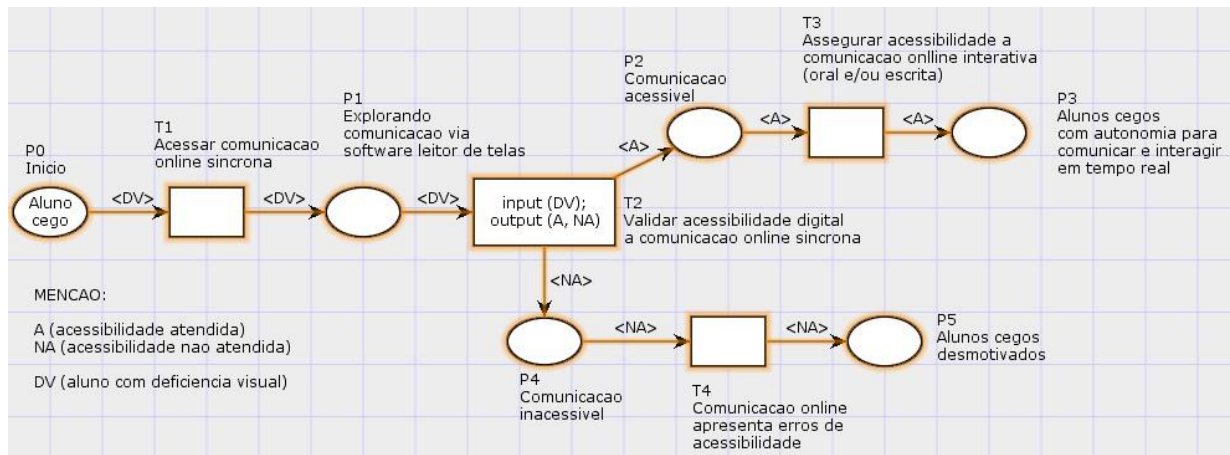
T3
Assegurar acessibilidade a comunicacao onlline interativa (oral e/ou escrita)

P2
Comunicacao acessivel

P1
Explorando comunicacao via software leitor de telas

T1
Acessar comunicacao online sincrona

P0
Inicio

Aluno cego

<DV>

<DV>

<DV>

<A>

<A>

<A>

P3
Alunos cegos com autonomia para comunicar e interagir em tempo real

input (DV);
output (A, NA)

T2
Validar acessibilidade digital a comunicacao online sincrona

<NA>

MENCAO:

A (acessibilidade atendida)
NA (acessibilidade nao atendida)

DV (aluno com deficiencia visual)

<NA>

<NA>

P5
Alunos cegos desmotivados

P4
Comunicacao inacessivel

T4
Comunicacao online apresenta erros de acessibilidade